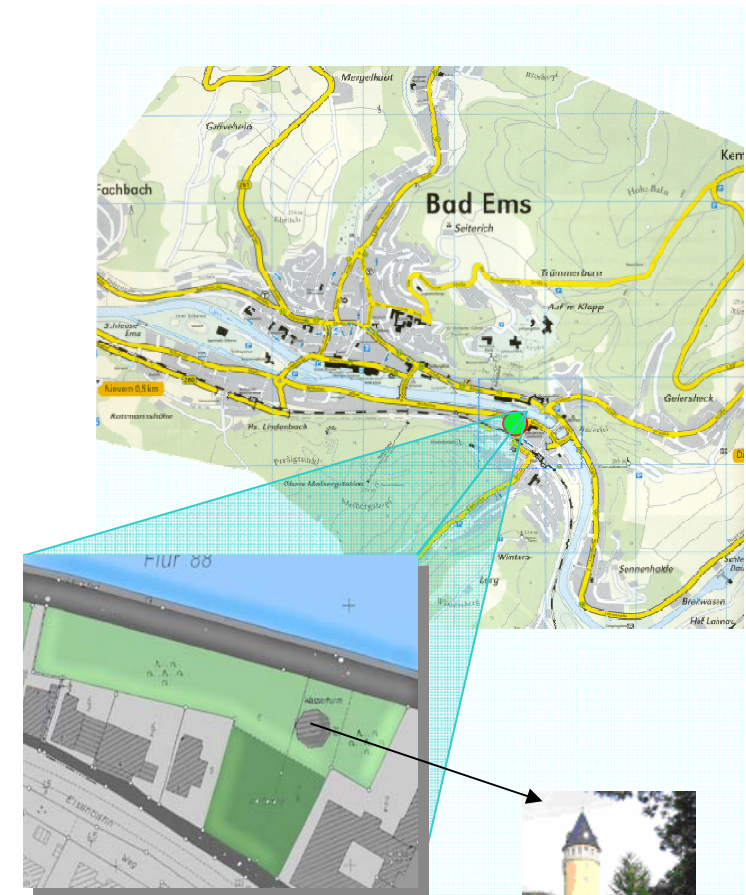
Mergelkaul

Gänsehals

Fachbach

Bad Ems

Seiterich

Trümmerbau

Auf m Klapp

Schleuse Ems

Nievern 0,5 km

Auermannshöhe

Hs. Lindenbach

Geiersheck

Hohe Bala

Sonnenhalde

Wintersb

Lerg

Bremwasin

Hof Lannay

Flur 88

Wasserturm